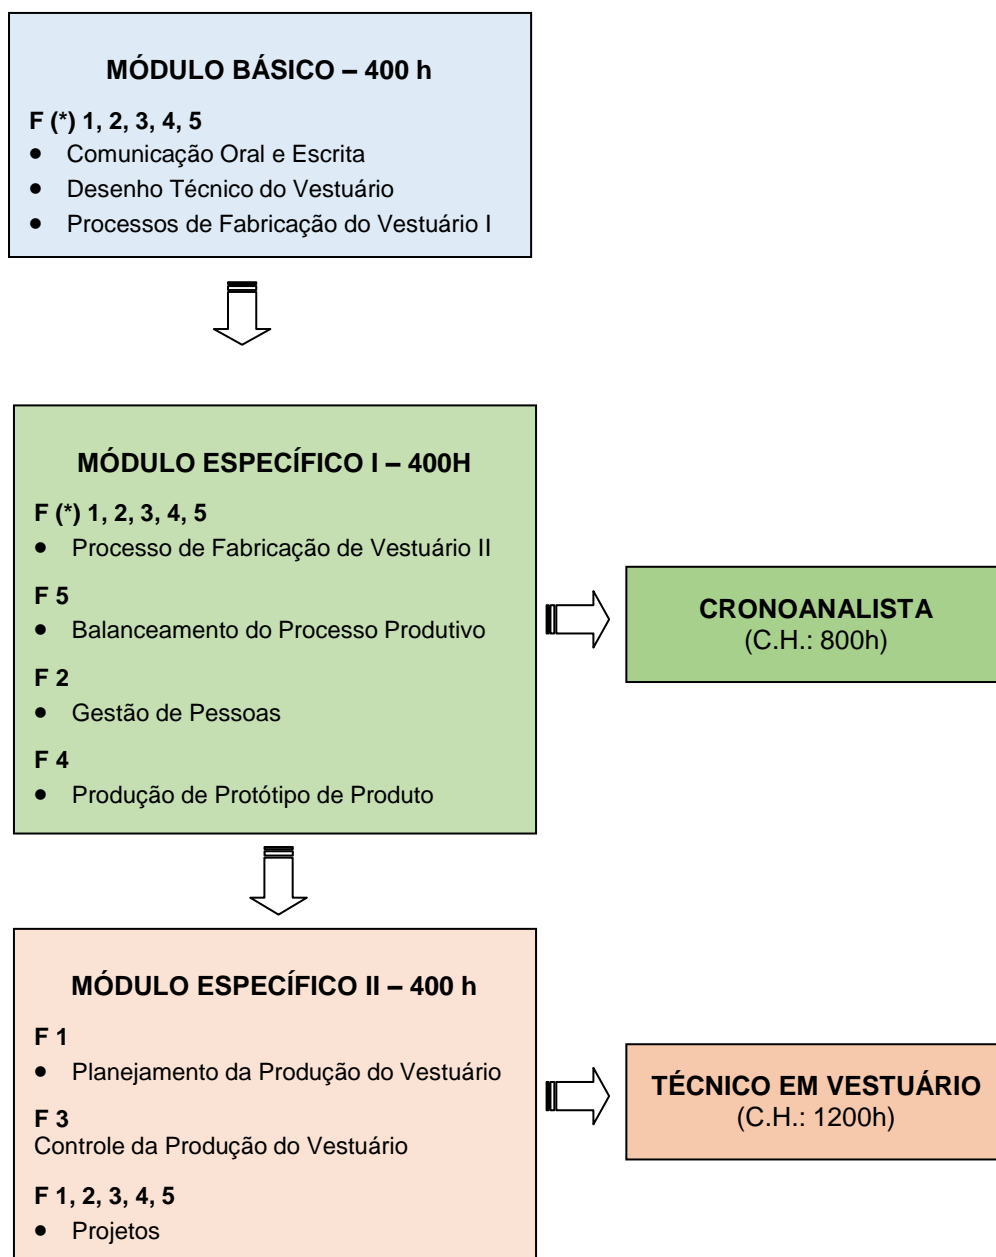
MÓDULO BÁSICO – 400 h

F (*) 1, 2, 3, 4, 5
- Comunicação Oral e Escrita
- Desenho Técnico do Vestuário
- Processos de Fabricação do Vestuário I

MÓDULO ESPECÍFICO I – 400H

F (*) 1, 2, 3, 4, 5
- Processo de Fabricação de Vestuário II

F 5
- Balanceamento do Processo Produtivo

F 2
- Gestão de Pessoas

F 4
- Produção de Protótipo de Produto

CRONOANALISTA
(C.H.: 800h)

MÓDULO ESPECÍFICO II – 400 h

F 1
- Planejamento da Produção do Vestuário

F 3
Controle da Produção do Vestuário

F 1, 2, 3, 4, 5
- Projetos

TÉCNICO EM VESTUÁRIO
(C.H.: 1200h)